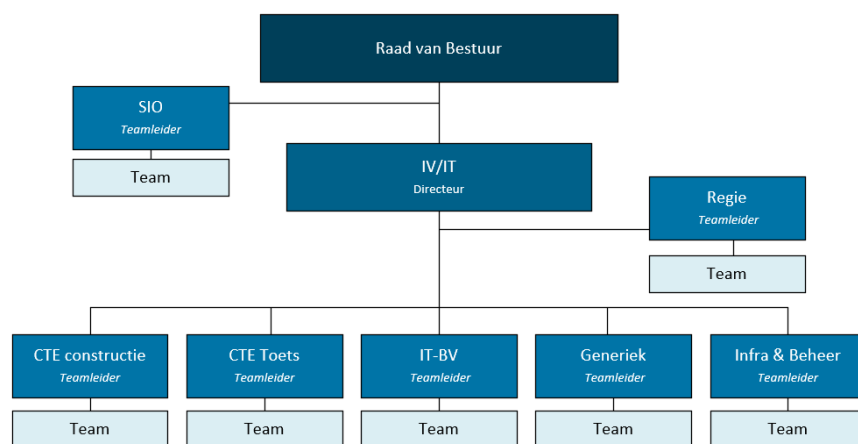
Raad van Bestuur

SIO
Teamleider

Team

IV/IT
Directeur

Regie
Teamleider

Team

CTE constructie
Teamleider

Team

CTE Toets
Teamleider

Team

IT-BV
Teamleider

Team

Generiek
Teamleider

Team

Infra & Beheer
Teamleider

Team